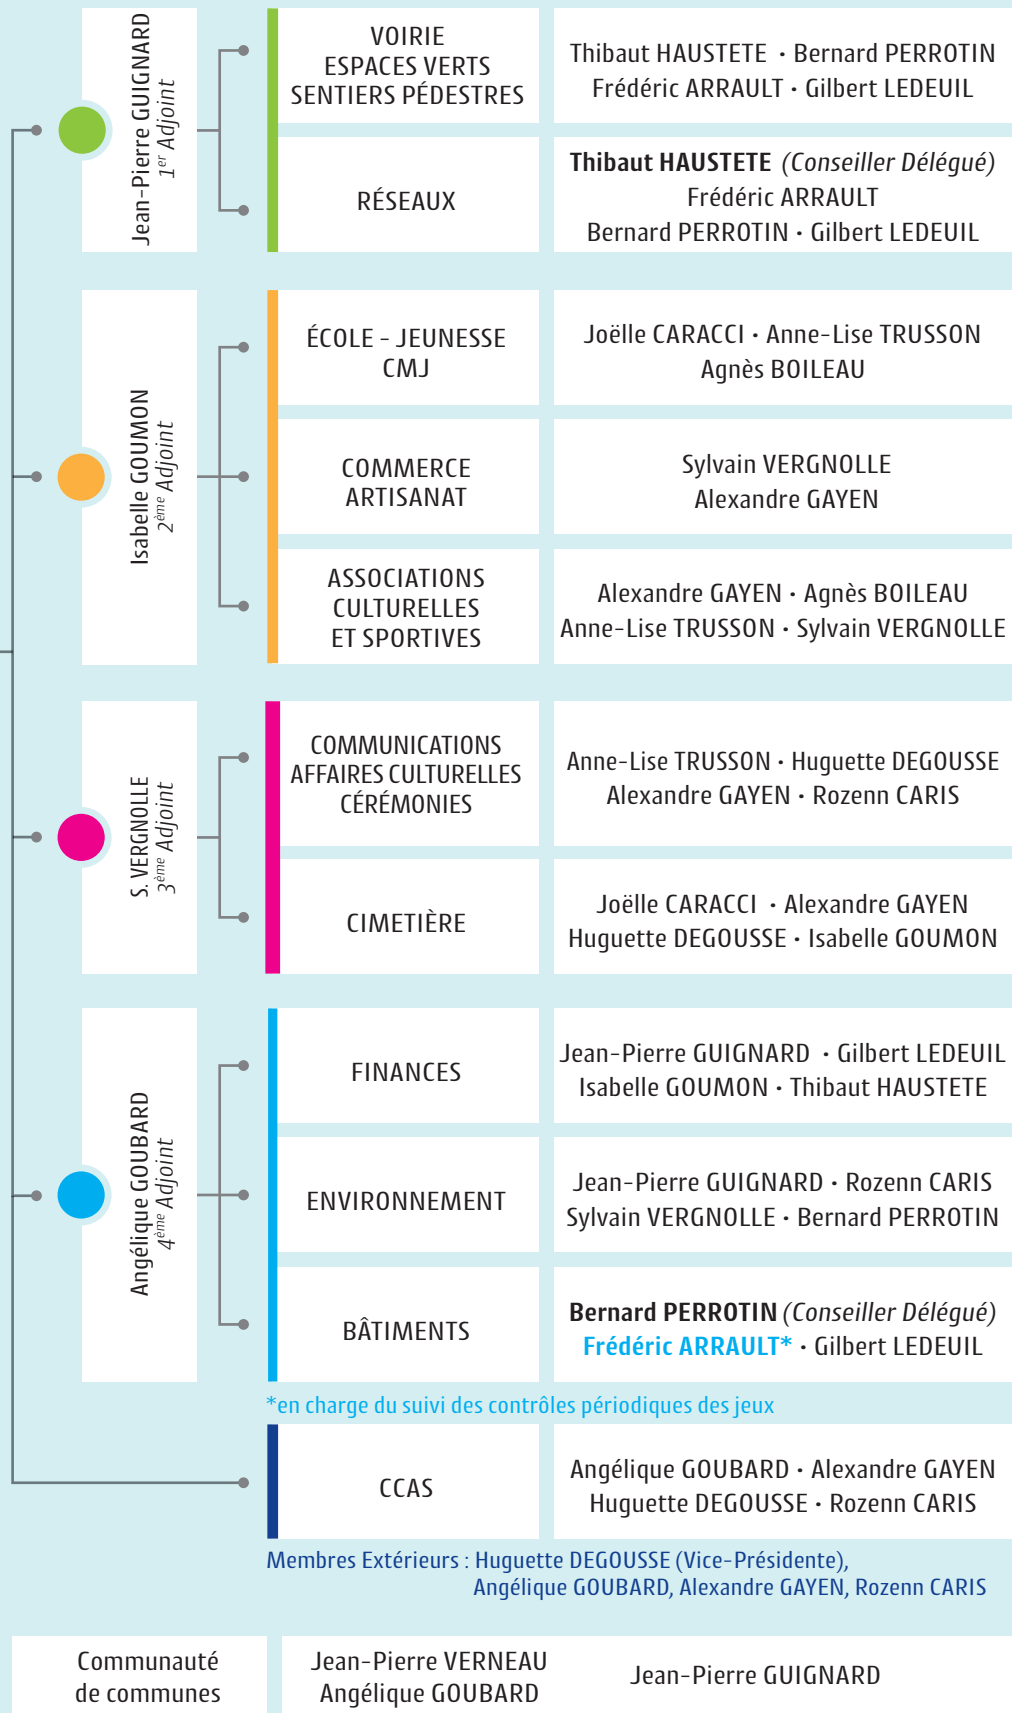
Jean-Pierre GUIGNARD
1er Adjoint

VOIRIE
ESPACES VERTS
SENTIERS PÉDESTRES

Thibaut HAUSTETE · Bernard PERROTIN
Frédéric ARRAULT · Gilbert LEDEUIL

RÉSEAUX

Thibaut HAUSTETE (Conseiller Délégué)
Frédéric ARRAULT
Bernard PERROTIN · Gilbert LEDEUIL

Isabelle GOUMON
2ème Adjoint

ÉCOLE - JEUNESSE
CMJ

Joëlle CARACCI · Anne-Lise TRUSSON
Agnès BOILEAU

COMMERCE
ARTISANAT

Sylvain VERGNOLLE
Alexandre GAYEN

ASSOCIATIONS
CULTURELLES
ET SPORTIVES

Alexandre GAYEN · Agnès BOILEAU
Anne-Lise TRUSSON · Sylvain VERGNOLLE

S. VERGNOLLE
3ème Adjoint

COMMUNICATIONS
AFFAIRES CULTURELLES
CÉRÉMONIES

Anne-Lise TRUSSON · Huguette DEGOUSSE
Alexandre GAYEN · Rozenn CARIS

CIMETIÈRE

Joëlle CARACCI · Alexandre GAYEN
Huguette DEGOUSSE · Isabelle GOUMON

Angélique GOUBARD
4ème Adjoint

FINANCES

Jean-Pierre GUIGNARD · Gilbert LEDEUIL
Isabelle GOUMON · Thibaut HAUSTETE

ENVIRONNEMENT

Jean-Pierre GUIGNARD · Rozenn CARIS
Sylvain VERGNOLLE · Bernard PERROTIN

BÂTIMENTS

Bernard PERROTIN (Conseiller Délégué)
Frédéric ARRAULT* · Gilbert LEDEUIL

*en charge du suivi des contrôles périodiques des jeux

CCAS

Angélique GOUBARD · Alexandre GAYEN
Huguette DEGOUSSE · Rozenn CARIS

Membres Extérieurs : Huguette DEGOUSSE (Vice-Présidente),
Angélique GOUBARD, Alexandre GAYEN, Rozenn CARIS

Communauté
de communes

Jean-Pierre VERNEAU
Angélique GOUBARD

Jean-Pierre GUIGNARD